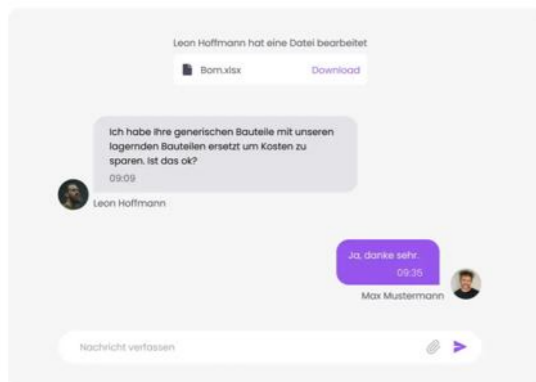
Leon Hoffmann hat eine Datei bearbeitet

Bom.xlsx Download

Ich habe Ihre generischen Bauteile mit unseren lagernden Bauteilen ersetzt um Kosten zu sparen. Ist das ok?
09:09

Leon Hoffmann

Ja, danke sehr.
09:35

Max Mustermann

Nachricht verfassen